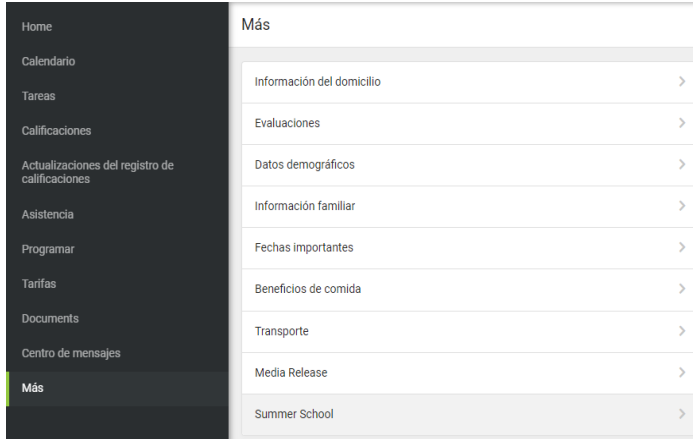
Home
Calendario
Tareas
Calificaciones
Actualizaciones del registro de calificaciones
Asistencia
Programar
Tarifas
Documents
Centro de mensajes
Más

Más

Información del domicilio
Evaluaciones
Datos demográficos
Información familiar
Fechas importantes
Beneficios de comida
Transporte
Media Release
Summer School